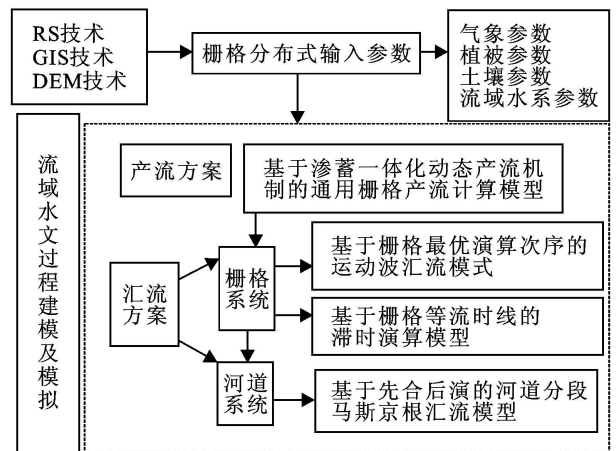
RS技术
GIS技术
DEM技术

栅格分布式输入参数

气象参数
植被参数
土壤参数
流域水系参数

流域水文过程建模及模拟

产流方案

基于渗蓄一体化动态产流机制的通用栅格产流计算模型

汇流方案

栅格系统

河道系统

基于栅格最优演算次序的运动波汇流模式

基于栅格等流时线的滞时演算模型

基于先合后演的河道分段马斯京根汇流模型